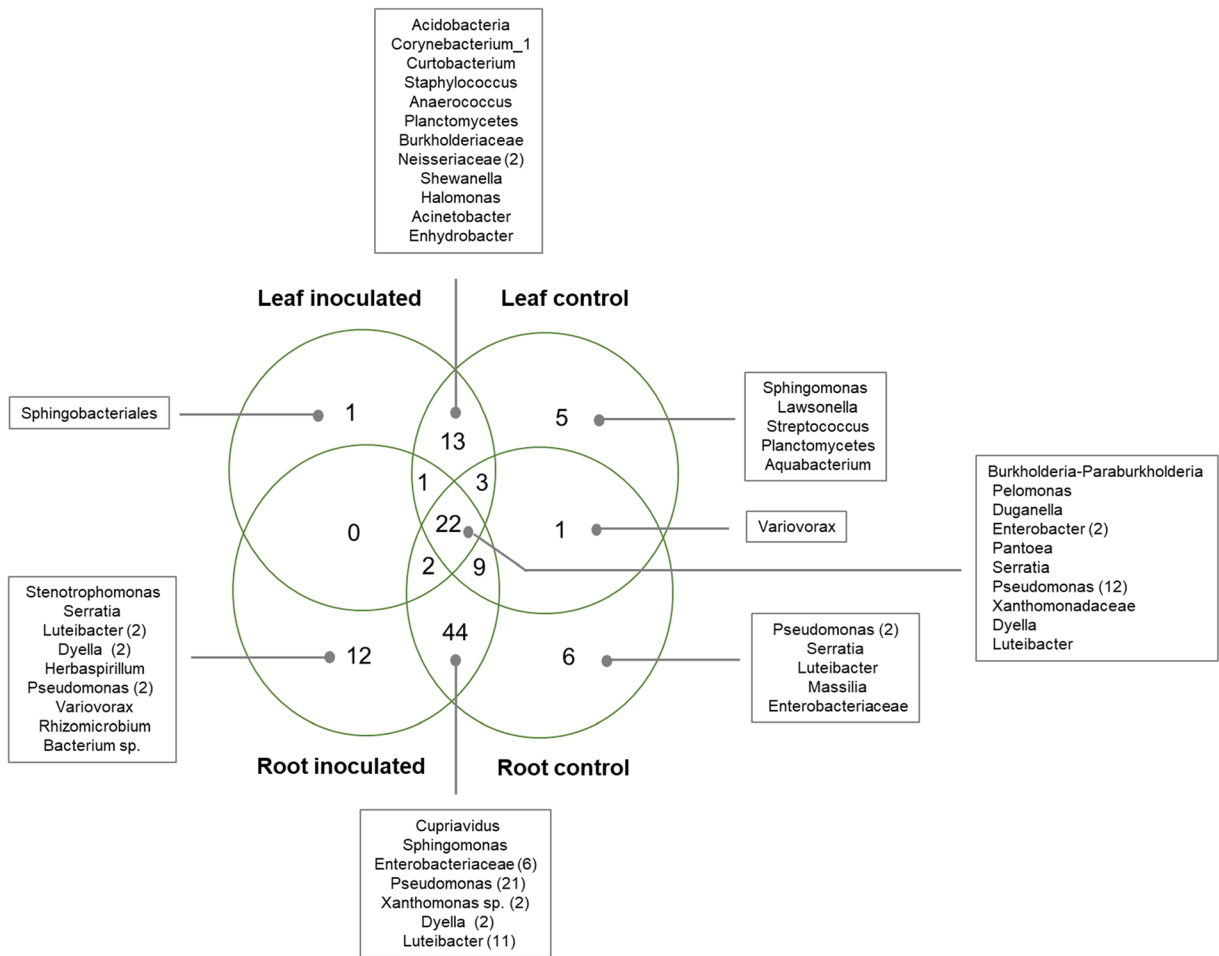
Acidobacteria
Corynebacterium_1
Curtobacterium
Staphylococcus
Anaerococcus
Planctomycetes
Burkholderiaceae
Neisseriaceae (2)
Shewanella
Halomonas
Acinetobacter
Enhydrobacter

Leaf inoculated

Leaf control

Sphingobacteriales

1

13

5

Sphingomonas
Lawsonella
Streptococcus
Planctomycetes
Aquabacterium

Burkholderia-Paraburkholderia
Pelomonas
Duganella
Enterobacter (2)
Pantoea
Serratia
Pseudomonas (12)
Xanthomonadaceae
Dyella
Luteibacter

1

3

0

22

1

Variovorax

2

9

Stenotrophomonas
Serratia
Luteibacter (2)
Dyella (2)
Herbaspirillum
Pseudomonas (2)
Variovorax
Rhizomicrobium
Bacterium sp.

12

44

6

Pseudomonas (2)
Serratia
Luteibacter
Massilia
Enterobacteriaceae

Root inoculated

Root control

Cupriavidus
Sphingomonas
Enterobacteriaceae (6)
Pseudomonas (21)
Xanthomonas sp. (2)
Dyella (2)
Luteibacter (11)